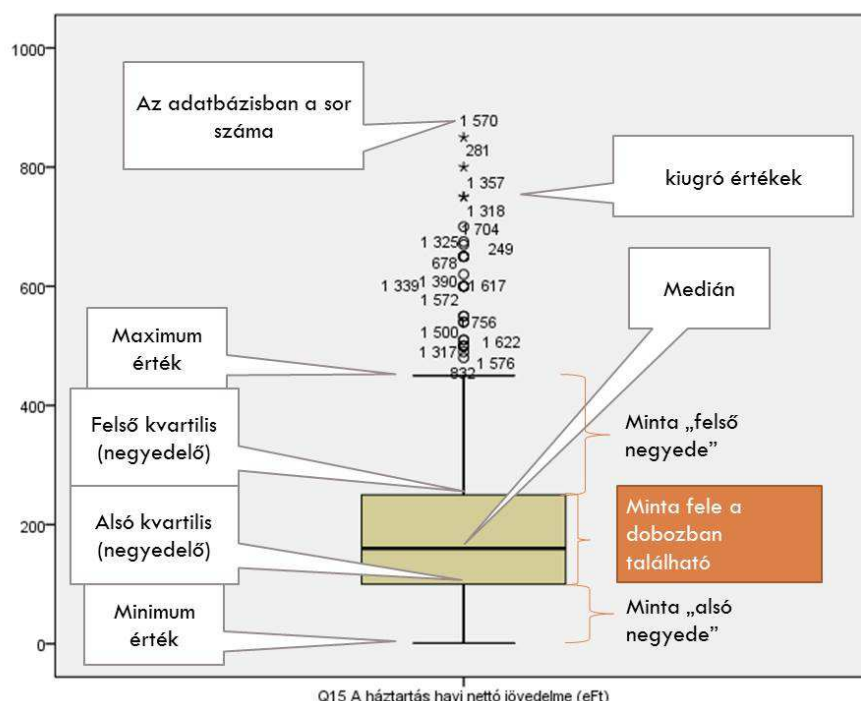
1000
800
600
400
200
0

Az adatbázisban a sor száma

kiugró értékek

Medián

Maximum érték

Felső kvartilis (negyedelő)

Alsó kvartilis (negyedelő)

Minimum érték

Minta „felső negyede”

Minta fele a dobozban található

Minta „alsó negyede”

1 570
281
1 357
1 318
704
1 325
249
678
1 339
1 390
1 617
1 572
756
1 500
1 622
1 317
1 576
832

Q15 A háztartás havi nettó jövedelme (eFt)